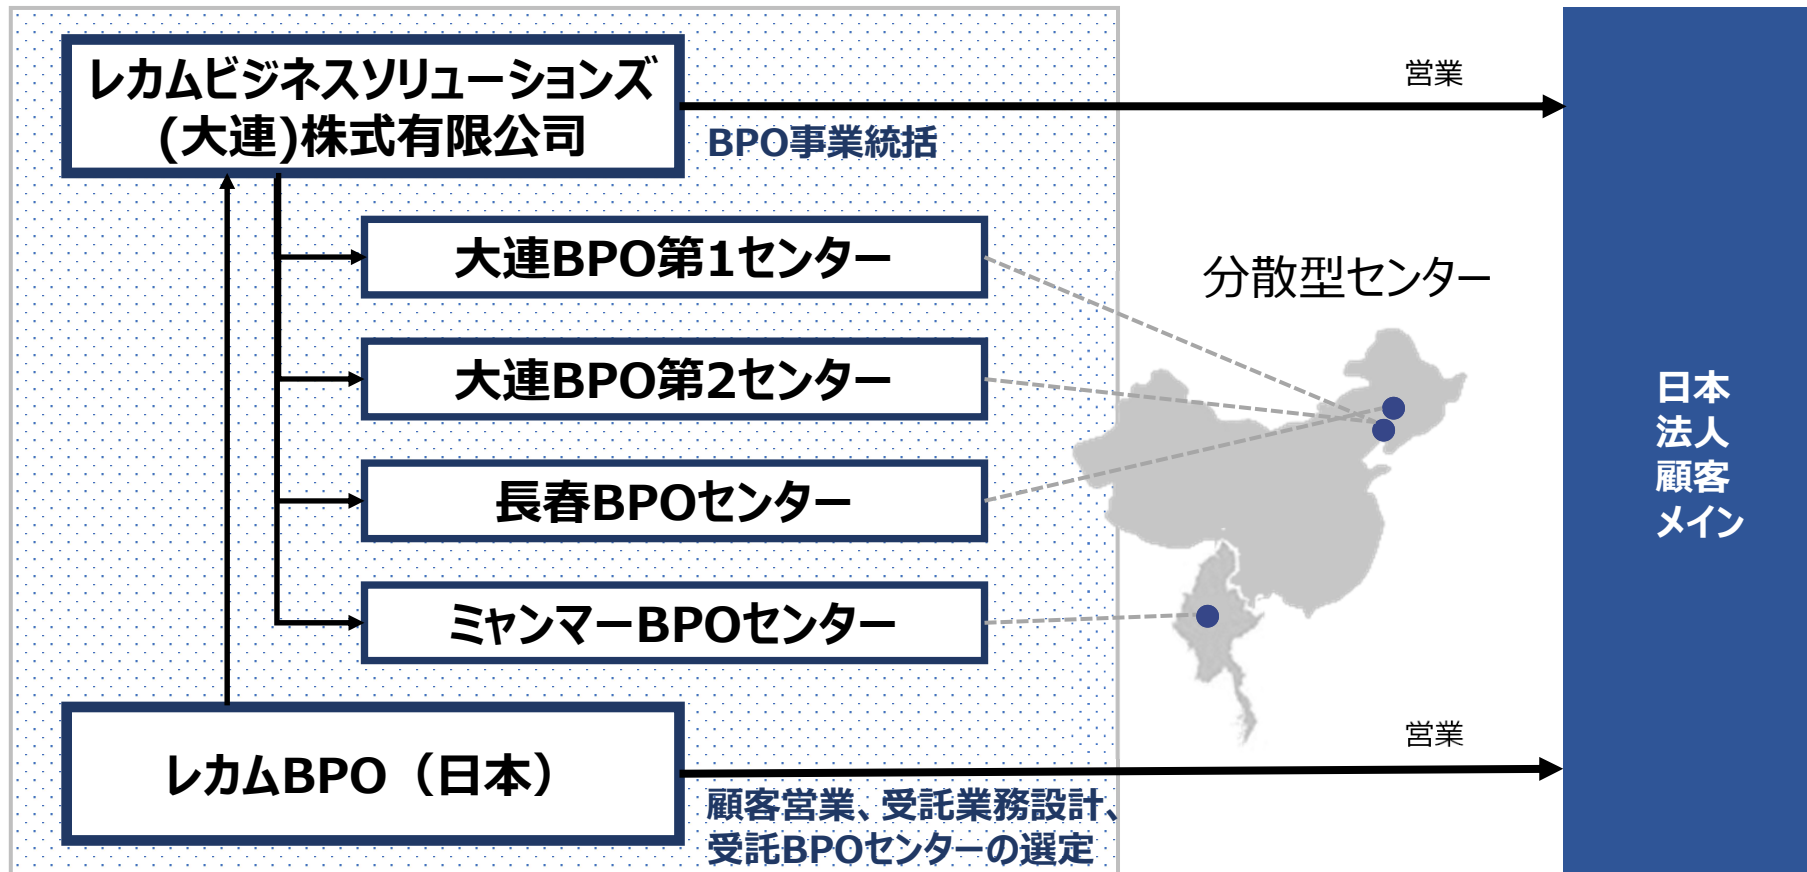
レカムビジネスソリューションズ(大連)株式有限公司

営業

BPO事業統括

大連BPO第1センター

大連BPO第2センター

長春BPOセンター

ミャンマーBPOセンター

分散型センター

日本法人顧客メイン

営業

レカムBPO（日本）

顧客営業、受託業務設計、受託BPOセンターの選定